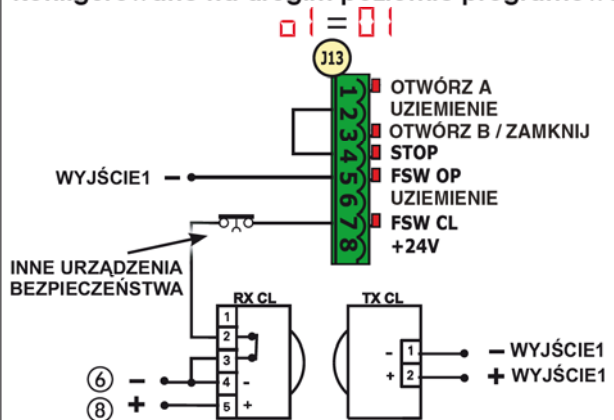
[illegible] o1 = 01

J13

1 2 3 4 5 6 7 8

OTWÓRZ A
UZIEMIENIE
OTWÓRZ B / ZAMKNIJ
STOP
FSW OP
UZIEMIENIE
FSW CL
+24V

WYJŚCIE1 –

INNE URZĄDZENIA BEZPIECZEŃSTWA

RX CL
1
2
3
4 -
5 +

⑥ –
⑧ +

TX CL
- 1
+ 2

– WYJŚCIE1
+ WYJŚCIE1